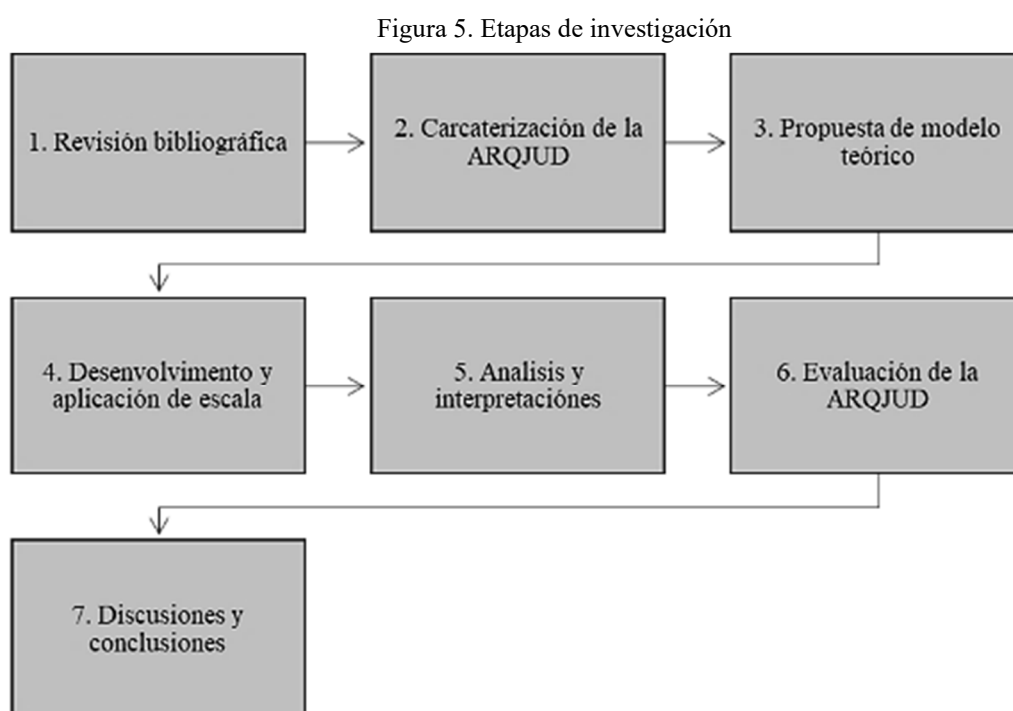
Figura 5. Etapas de investigación

1. Revisión bibliográfica

2. Carcaterización de la ARQJUD

3. Propuesta de modelo teórico

4. Desenvolvimento y aplicación de escala

5. Analisis y interpretaciónes

6. Evaluación de la ARQJUD

7. Discusiones y conclusiones